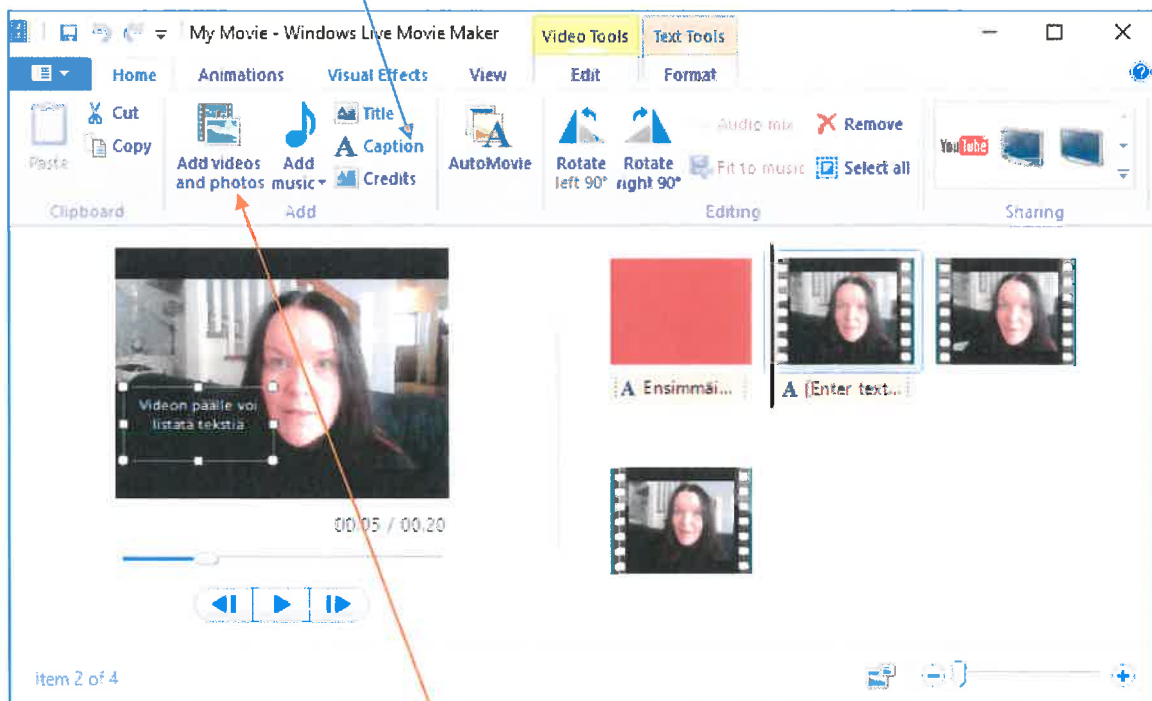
My Movie - Windows Live Movie Maker

Video Tools

Text Tools

Home

Animations

Visual Effects

View

Edit

Format

Paste

Cut

Copy

Clipboard

Add videos and photos

Add music

Title

Caption

Credits

Add

AutoMovie

Rotate left 90°

Rotate right 90°

Audio mix

Fit to music

Remove

Select all

Editing

YouTube

Sharing

Videon päälle voi lisätä tekstiä

00:05 / 00:20

A Ensimmäi...

A [Enter text...

item 2 of 4